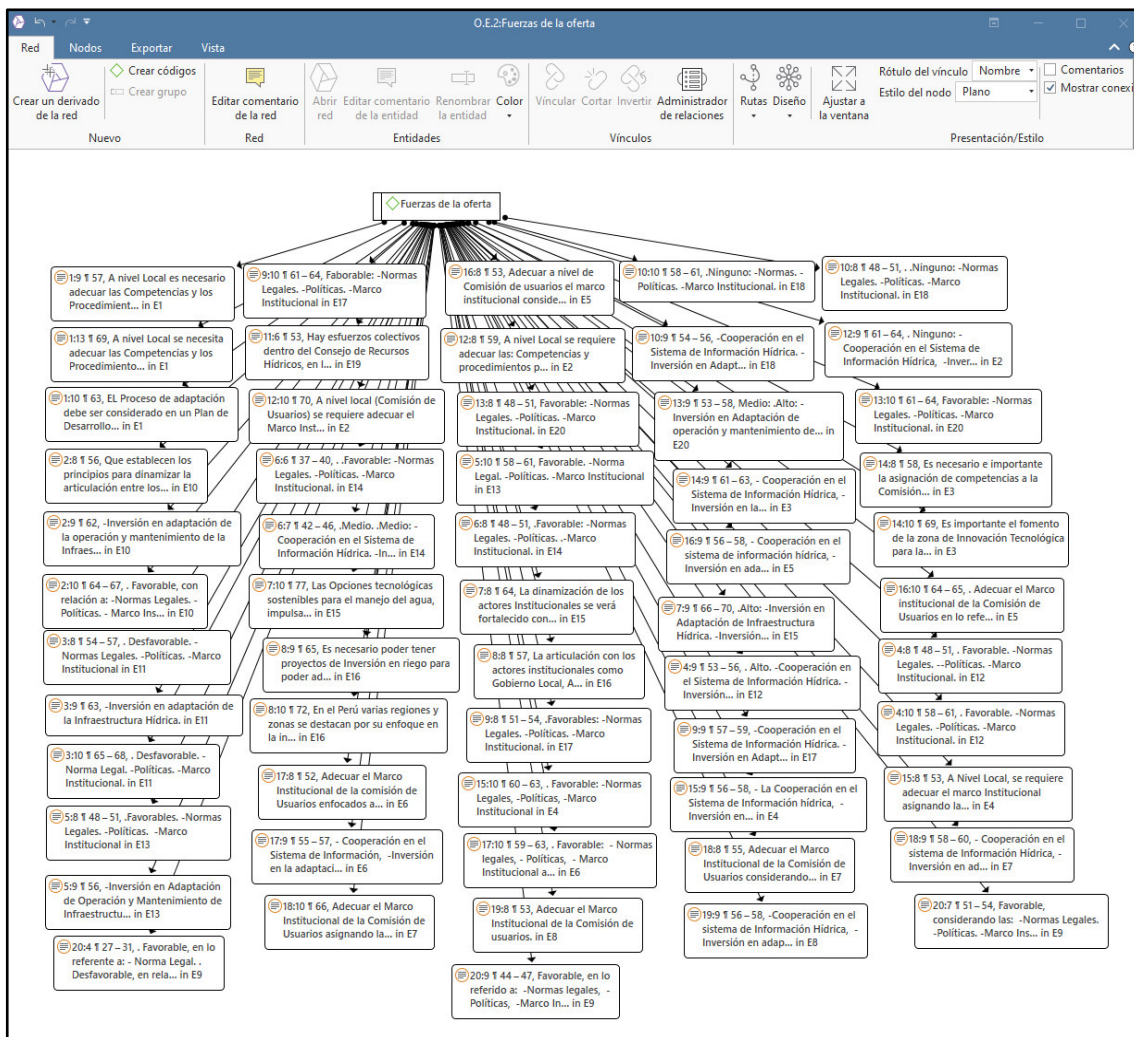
O.E.2:Fuerzas de la oferta

Red Nodos Exportar Vista

Crear un derivado de la red
Crear códigos
Crear grupo
Nuevo
Editar comentario de la red
Red
Abrir red
Editar comentario de la entidad
Renombrar la entidad
Color
Entidades
Vincular Cortar Invertir
Administrador de relaciones
Vínculos
Rutas Diseño
Ajustar a la ventana
Rótulo del vínculo Nombre
Estilo del nodo Plano
Comentarios
Mostrar conexi
Presentación/Estilo

Fuerzas de la oferta

1:9 ¶ 57, A nivel Local es necesario adecuar las Competencias y los Procedimient... in E1

1:13 ¶ 69, A nivel Local se necesita adecuar las Competencias y los Procedimiento... in E1

1:10 ¶ 63, EL Proceso de adaptación debe ser considerado en un Plan de Desarrollo... in E1

2:8 ¶ 56, Que establecen los principios para dinamizar la articulación entre los... in E10

2:9 ¶ 62, -Inversión en adaptación de la operación y mantenimiento de la Infraes... in E10

2:10 ¶ 64 – 67, . Favorable, con relación a: -Normas Legales. -Políticas. - Marco Ins... in E10

3:8 ¶ 54 – 57, . Desfavorable. -Normas Legales. -Políticas. -Marco Institucional in E11

3:9 ¶ 63, -Inversión en adaptación de la Infraestructura Hídrica. in E11

3:10 ¶ 65 – 68, . Desfavorable. -Norma Legal. -Políticas. -Marco Institucional. in E11

5:8 ¶ 48 – 51, .Favorables. -Normas Legales. -Políticas. -Marco Institucional in E13

5:9 ¶ 56, -Inversión en Adaptación de Operación y Mantenimiento de Infraestructu... in E13

20:4 ¶ 27 – 31, . Favorable, en lo referente a: - Norma Legal. . Desfavorable, en rela... in E9

9:10 ¶ 61 – 64, Faborable: -Normas Legales. -Políticas. -Marco Institucional in E17

11:6 ¶ 53, Hay esfuerzos colectivos dentro del Consejo de Recursos Hídricos, en l... in E19

12:10 ¶ 70, A nivel local (Comisión de Usuarios) se requiere adecuar el Marco Inst... in E2

6:6 ¶ 37 – 40, . .Favorable: -Normas Legales. -Políticas. -Marco Institucional. in E14

6:7 ¶ 42 – 46, .Medio. .Medio: -Cooperación en el Sistema de Información Hídrica. -In... in E14

7:10 ¶ 77, Las Opciones tecnológicas sostenibles para el manejo del agua, impulsa... in E15

8:9 ¶ 65, Es necesario poder tener proyectos de Inversión en riego para poder ad... in E16

8:10 ¶ 72, En el Perú varias regiones y zonas se destacan por su enfoque en la in... in E16

17:8 ¶ 52, Adecuar el Marco Institucional de la comisión de Usuarios enfocados a... in E6

17:9 ¶ 55 – 57, - Cooperación en el Sistema de Información, -Inversión en la adaptaci... in E6

18:10 ¶ 66, Adecuar el Marco Institucional de la Comisión de Usuarios asignando la... in E7

16:8 ¶ 53, Adecuar a nivel de Comisión de usuarios el marco institucional conside... in E5

12:8 ¶ 59, A nivel Local se requiere adecuar las: Competencias y procedimientos p... in E2

13:8 ¶ 48 – 51, .Favorable: -Normas Legales. -Políticas. -Marco Institucional. in E20

5:10 ¶ 58 – 61, Favorable. -Norma Legal. -Políticas. -Marco Institucional in E13

6:8 ¶ 48 – 51, .Favorable: -Normas Legales. -Políticas. -Marco Institucional. in E14

7:8 ¶ 64, La dinamización de los actores Institucionales se verá fortalecido con... in E15

8:8 ¶ 57, La articulación con los actores institucionales como Gobierno Local, A... in E16

9:8 ¶ 51 – 54, .Favorables: -Normas Legales. -Políticas. -Marco Institucional. in E17

15:10 ¶ 60 – 63, . Favorable: -Normas Legales, -Políticas, -Marco Institucional in E4

17:10 ¶ 59 – 63, . Favorable: - Normas legales, - Políticas, - Marco Institucional a... in E6

19:8 ¶ 53, Adecuar el Marco Institucional de la Comisión de usuarios. in E8

20:9 ¶ 44 – 47, Favorable, en lo referido a: -Normas legales, - Políticas, -Marco In... in E9

10:10 ¶ 58 – 61, .Ninguno: -Normas. - Políticas. -Marco Institucional. in E18

10:9 ¶ 54 – 56, -Cooperación en el Sistema de Información Hídrica. - Inversión en Adapt... in E18

13:9 ¶ 53 – 58, Medio: .Alto: - Inversión en Adaptación de operación y mantenimiento de... in E20

14:9 ¶ 61 – 63, - Cooperación en el Sistema de Información Hídrica, - Inversión en la... in E3

16:9 ¶ 56 – 58, - Cooperación en el sistema de información hídrica, - Inversión en ada... in E5

7:9 ¶ 66 – 70, .Alto: -Inversión en Adaptación de Infraestructura Hídrica. -Inversión... in E15

4:9 ¶ 53 – 56, . Alto. -Cooperación en el Sistema de Información Hídrica. - Inversión... in E12

9:9 ¶ 57 – 59, -Cooperación en el Sistema de Información Hídrica. - Inversión en Adapt... in E17

15:9 ¶ 56 – 58, - La Cooperación en el Sistema de Información hídrica, - Inversión en... in E4

18:8 ¶ 55, Adecuar el Marco Institucional de la Comisión de Usuarios considerando... in E7

19:9 ¶ 56 – 58, -Cooperación en el sistema de Información Hídrica, - Inversión en adap... in E8

10:8 ¶ 48 – 51, . .Ninguno: -Normas Legales. -Políticas. -Marco Institucional. in E18

12:9 ¶ 61 – 64, . Ninguno: - Cooperación en el Sistema de Información Hídrica, -Inver... in E2

13:10 ¶ 61 – 64, Favorable: -Normas Legales. -Políticas. -Marco Institucional. in E20

14:8 ¶ 58, Es necesario e importante la asignación de competencias a la Comisión... in E3

14:10 ¶ 69, Es importante el fomento de la zona de Innovación Tecnológica para la... in E3

16:10 ¶ 64 – 65, . Adecuar el Marco institucional de la Comisión de Usuarios en lo refe... in E5

4:8 ¶ 48 – 51, . Favorable. -Normas Legales. --Políticas. -Marco Institucional. in E12

4:10 ¶ 58 – 61, . Favorable. -Normas Legales. -Políticas. -Marco Institucional. in E12

15:8 ¶ 53, A Nivel Local, se requiere adecuar el marco Institucional asignando la... in E4

18:9 ¶ 58 – 60, - Cooperación en el sistema de Información Hídrica, - Inversión en ad... in E7

20:7 ¶ 51 – 54, Favorable, considerando las: -Normas Legales. -Políticas. -Marco Ins... in E9